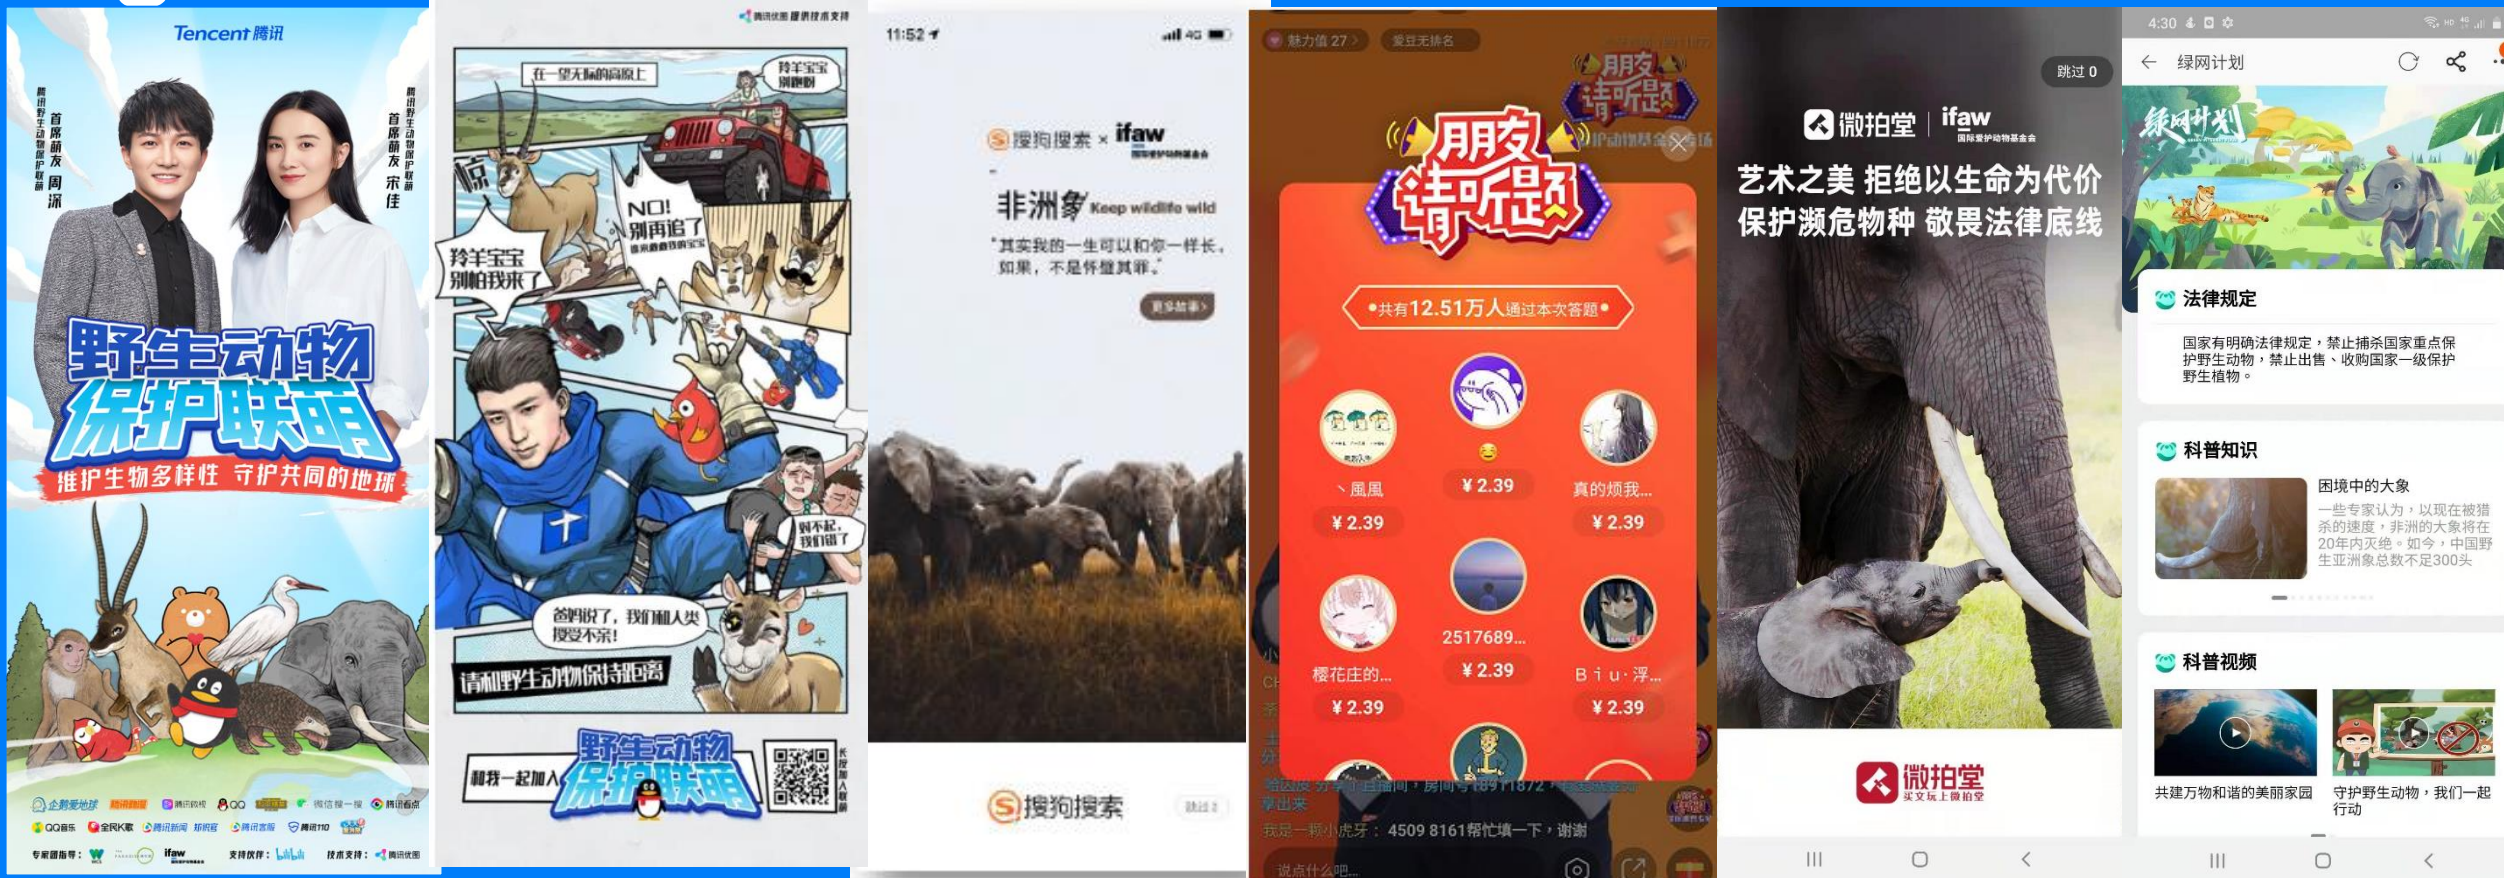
Tencent腾讯

腾讯野生动物保护联萌 首席萌友 周深

腾讯野生动物保护联萌 首席萌友 宋佳

野生动物 保护联萌

维护生物多样性 守护共同的地球

QQ音乐 全民K歌 腾讯新闻 腾讯看点 QQ 微信搜一搜

专家指导： ifaw 支持伙伴： bilibili 技术支持： 腾讯优图

腾讯优图 提供技术支持

在一望无际的高原上

羚羊宝宝别跑啊

惊

NO! 别再追了

羚羊宝宝 别怕我来了

对不起，我们错了

爸妈说了，我们和人类býd不亲！

请和野生动物保持距离

和我一起加入

野生动物 保护联萌

11:52

搜狗搜索 × ifaw

非洲象 Keep wildlife wild

"其实我的一生可以和你一样长，如果，不是怀璧其罪。"

更多故事

搜狗搜索

跳过

魅力值 27 爱豆无排名

朋友请听题

•共有12.51万人通过本次答题•

凰凰 ¥2.39

¥2.39

真的烦我... ¥2.39

樱花庄的... ¥2.39

2517689... ¥2.39

B i u·浮... ¥2.39

我是一颗小虎牙：4509 8161帮忙填一下，谢谢

说点什么吧...

跳过 0

微拍堂 ifaw 国际爱护动物基金会

艺术之美 拒绝以生命为代价
保护濒危物种 敬畏法律底线

微拍堂 买文玩上微拍堂

4:30

绿网计划

绿网计划

法律规定

国家有明确法律规定，禁止捕杀国家重点保护野生动物，禁止出售、收购国家一级保护野生植物。

科普知识

困境中的大象

一些专家认为，以现在被猎杀的速度，非洲的大象将在20年内灭绝。如今，中国野生亚洲象总数不足300头

科普视频

共建万物和谐的美丽家园

守护野生动物，我们一起行动